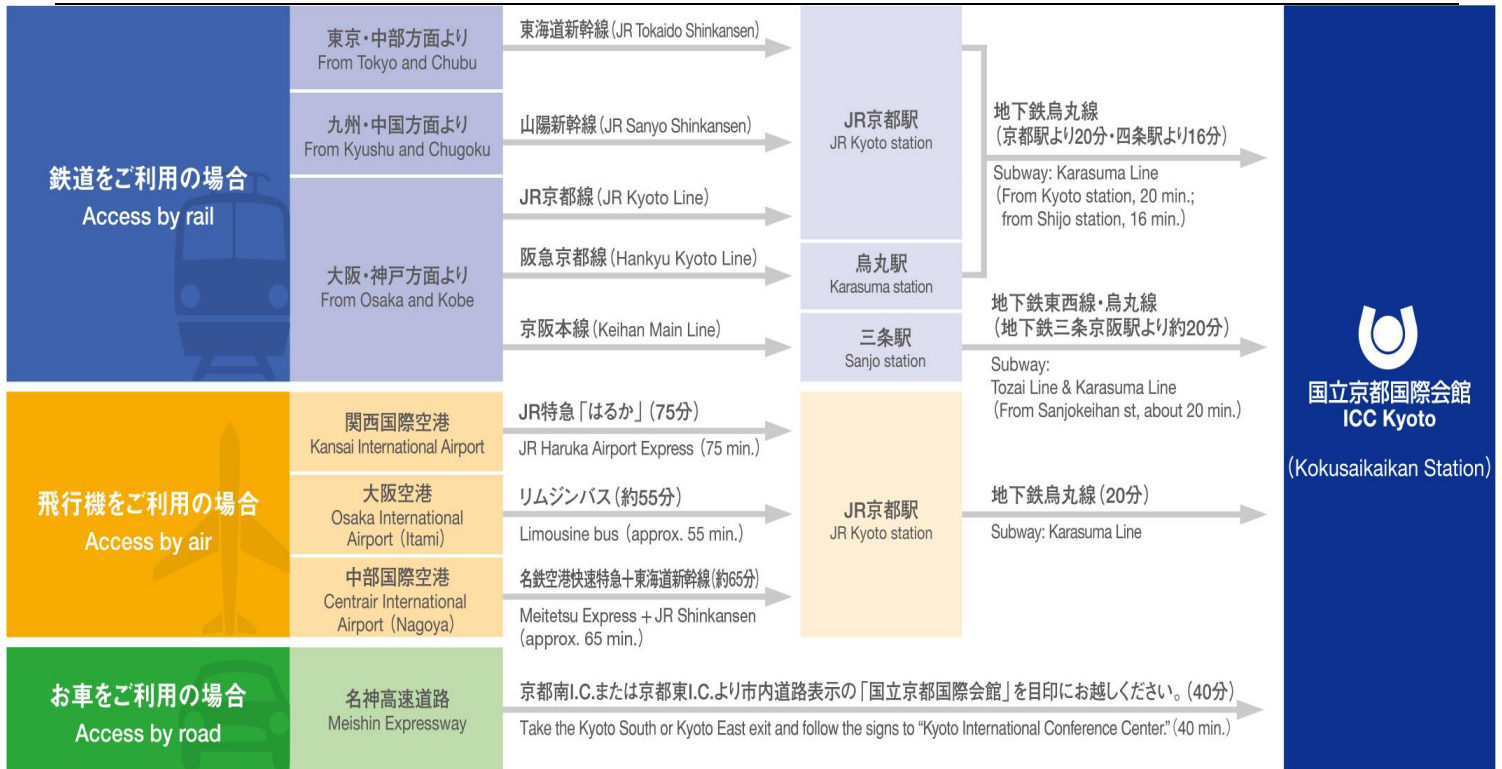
鉄道をご利用の場合
Access by rail

東京・中部方面より
From Tokyo and Chubu

東海道新幹線（JR Tokaido Shinkansen）

九州・中国方面より
From Kyushu and Chugoku

山陽新幹線（JR Sanyo Shinkansen）

大阪・神戸方面より
From Osaka and Kobe

JR京都線（JR Kyoto Line）

阪急京都線（Hankyu Kyoto Line）

京阪本線（Keihan Main Line）

JR京都駅
JR Kyoto station

烏丸駅
Karasuma station

三条駅
Sanjo station

地下鉄烏丸線
（京都駅より20分・四条駅より16分）
Subway: Karasuma Line
（From Kyoto station, 20 min.; from Shijo station, 16 min.）

地下鉄東西線・烏丸線
（地下鉄三条京阪駅より約20分）
Subway:
Tozai Line & Karasuma Line
（From Sanjokeihan st, about 20 min.）

飛行機をご利用の場合
Access by air

関西国際空港
Kansai International Airport

JR特急「はるか」（75分）
JR Haruka Airport Express（75 min.）

大阪空港
Osaka International Airport（Itami）

リムジンバス（約55分）
Limousine bus（approx. 55 min.）

中部国際空港
Centrair International Airport（Nagoya）

名鉄空港快速特急＋東海道新幹線（約65分）
Meitetsu Express＋JR Shinkansen（approx. 65 min.）

JR京都駅
JR Kyoto station

地下鉄烏丸線（20分）
Subway: Karasuma Line

お車をご利用の場合
Access by road

名神高速道路
Meishin Expressway

京都南I.C.または京都東I.C.より市内道路表示の「国立京都国際会館」を目印にお越しください。（40分）
Take the Kyoto South or Kyoto East exit and follow the signs to "Kyoto International Conference Center."（40 min.）

国立京都国際会館
ICC Kyoto
（Kokusaikaikan Station）